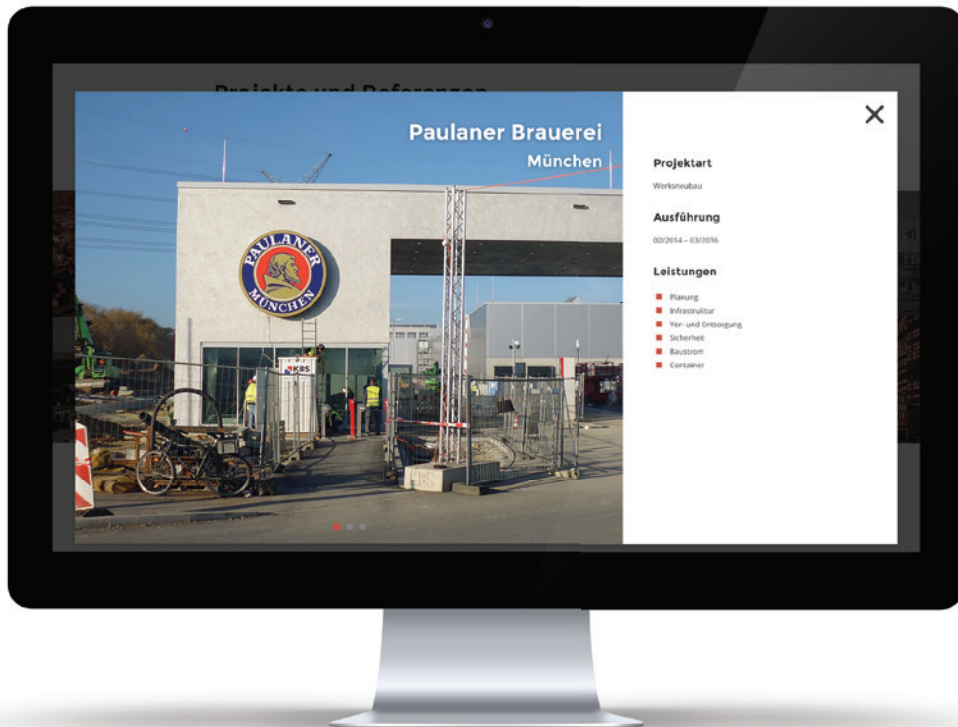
Projekte und Referenzen

Paulaner Brauerei
München

PAULANER MÜNCHEN

KBS

×

Projektart
Werksneubau

Ausführung
02/2014 – 03/2016

Leistungen
Planung
Infrastruktur
Ver- und Entsorgung
Sicherheit
Baustrom
Container